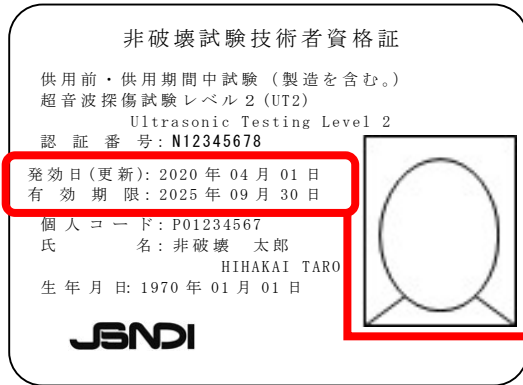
非破壊試験技術者資格証

供用前・供用期間中試験（製造を含む。）
超音波探傷試験レベル２(UT2)
Ultrasonic Testing Level 2
認 証 番 号：N12345678

発効日(更新)：2020 年 04 月 01 日
有 効 期 限：2025 年 09 月 30 日

個 人 コ ー ド：P01234567
氏 名：非破壊 太郎
HIHAKAI TARO
生 年 月 日：1970 年 01 月 01 日

JSNDI